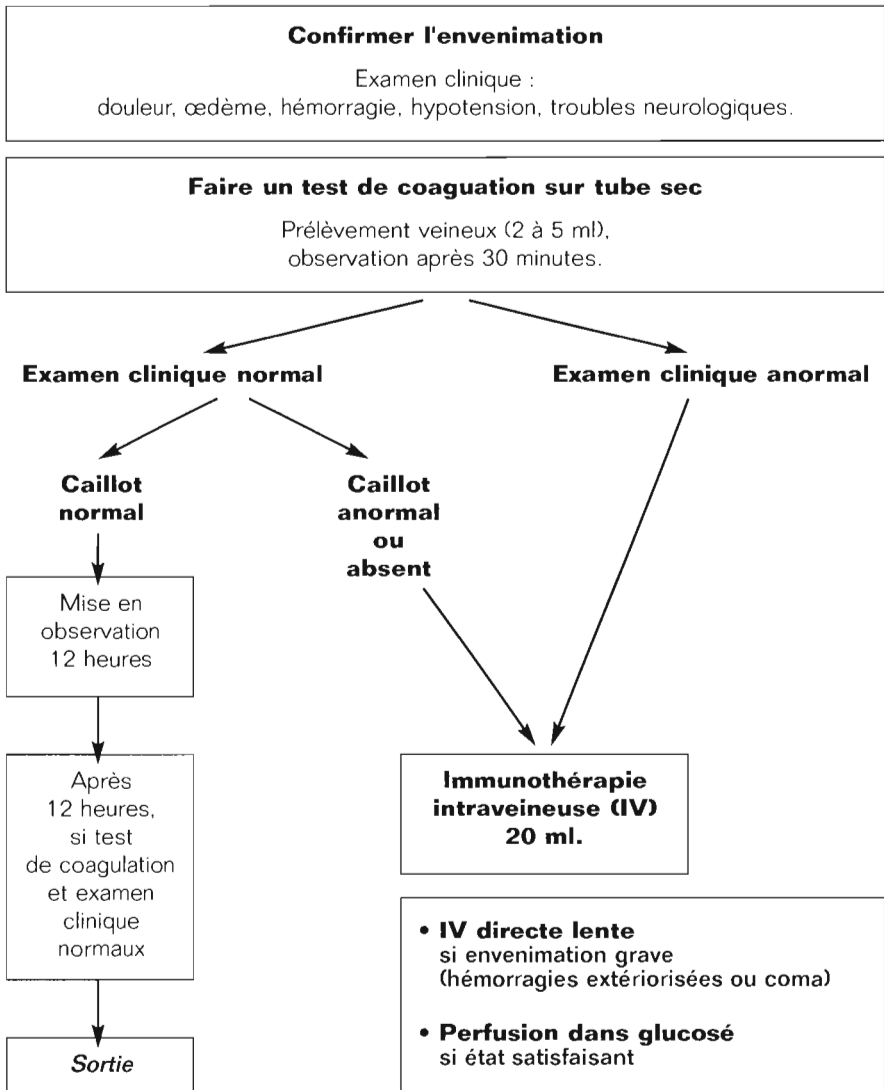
**Confirmer l'envenimation**

Examen clinique : douleur, œdème, hémorragie, hypotension, troubles neurologiques.

**Faire un test de coagulation sur tube sec**

Prélèvement veineux (2 à 5 ml), observation après 30 minutes.

**Examen clinique normal**

**Examen clinique anormal**

**Caillot normal**

**Caillot anormal ou absent**

Mise en observation 12 heures

Après 12 heures, si test de coagulation et examen clinique normaux

*Sortie*

**Immunothérapie intraveineuse (IV) 20 ml.**

• **IV directe lente** si envenimation grave (hémorragies extériorisées ou coma)

• **Perfusion dans glucosé** si état satisfaisant